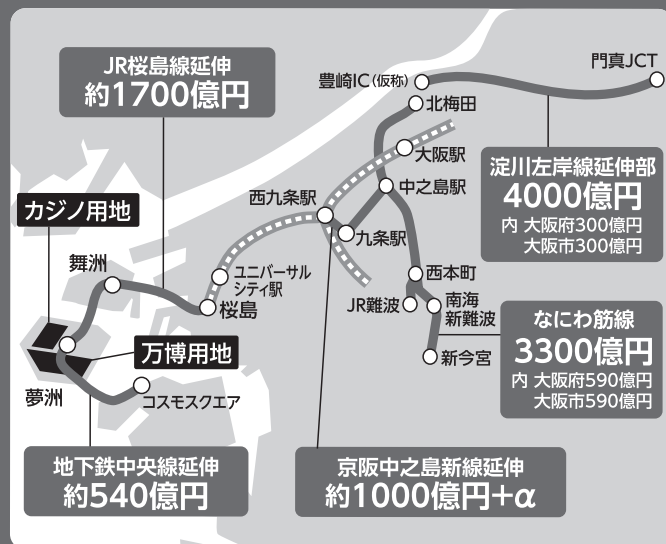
JR桜島線延伸
約1700億円

門真JCT
豊崎IC（仮称）
北梅田
大阪駅
中之島駅
西九条駅
九条駅

淀川左岸線延伸部
4000億円
内 大阪府300億円
大阪市300億円

カジノ用地
舞洲
ユニバーサルシティ駅
桜島
西本町
JR難波
南海新難波
新今宮

なにわ筋線
3300億円
内 大阪府590億円
大阪市590億円

万博用地
夢洲
コスモスクエア

地下鉄中央線延伸
約540億円

京阪中之島新線延伸
約1000億円+α